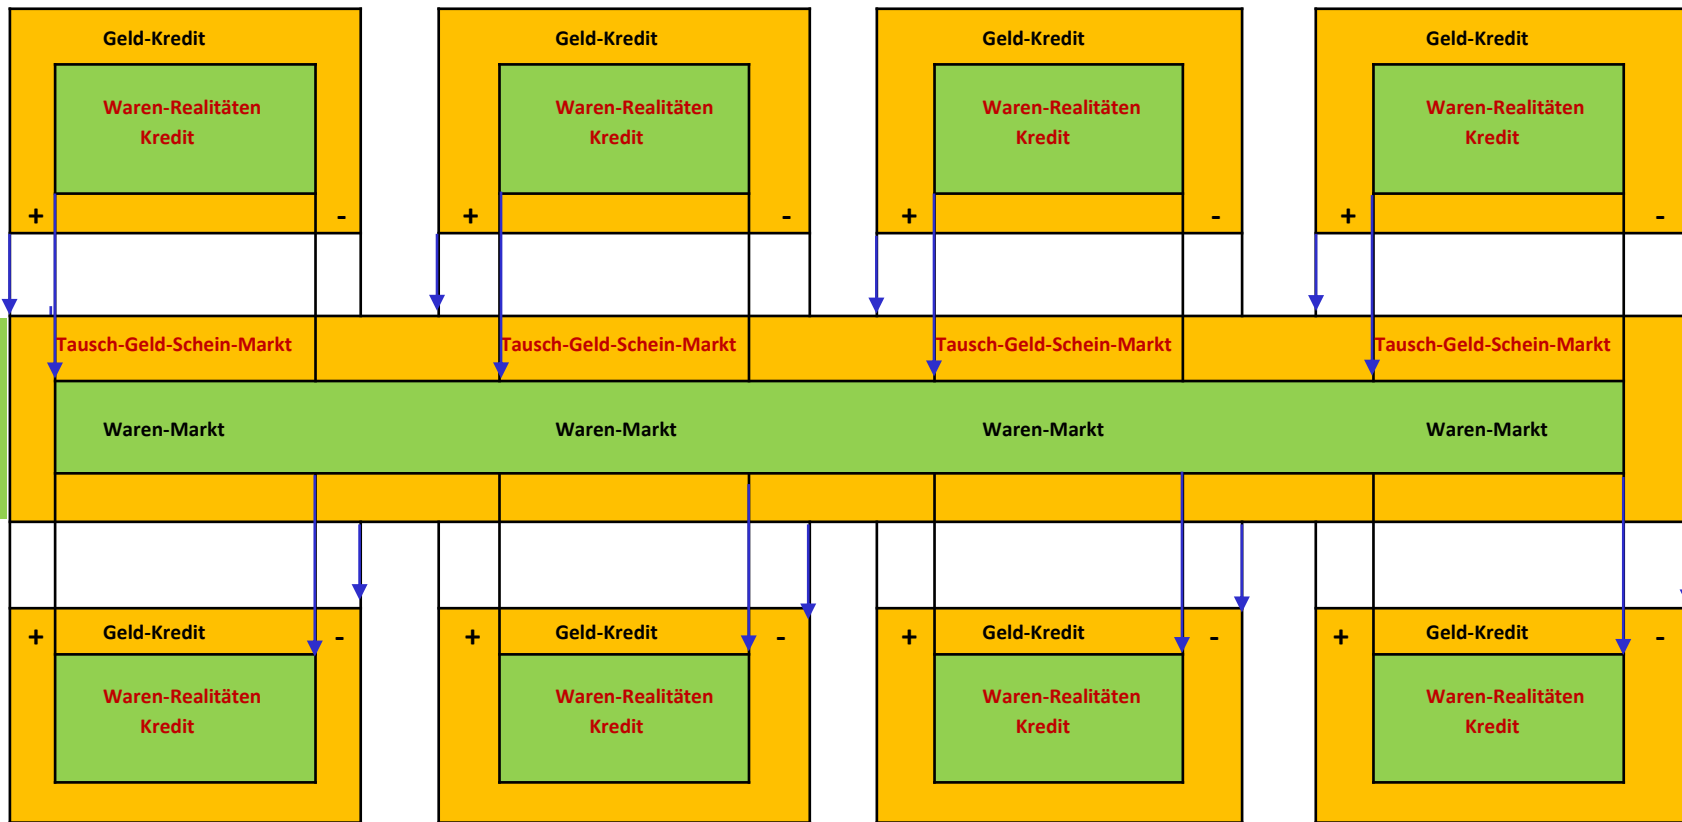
Geld-Kredit

Waren-Realitäten
Kredit

+ -

Geld-Kredit

Waren-Realitäten
Kredit

+ -

Geld-Kredit

Waren-Realitäten
Kredit

+ -

Geld-Kredit

Waren-Realitäten
Kredit

+ -

Tausch-Geld-Schein-Markt

Tausch-Geld-Schein-Markt

Tausch-Geld-Schein-Markt

Tausch-Geld-Schein-Markt

Waren-Markt

Waren-Markt

Waren-Markt

Waren-Markt

+ Geld-Kredit -

Waren-Realitäten
Kredit

+ Geld-Kredit -

Waren-Realitäten
Kredit

+ Geld-Kredit -

Waren-Realitäten
Kredit

+ Geld-Kredit -

Waren-Realitäten
Kredit